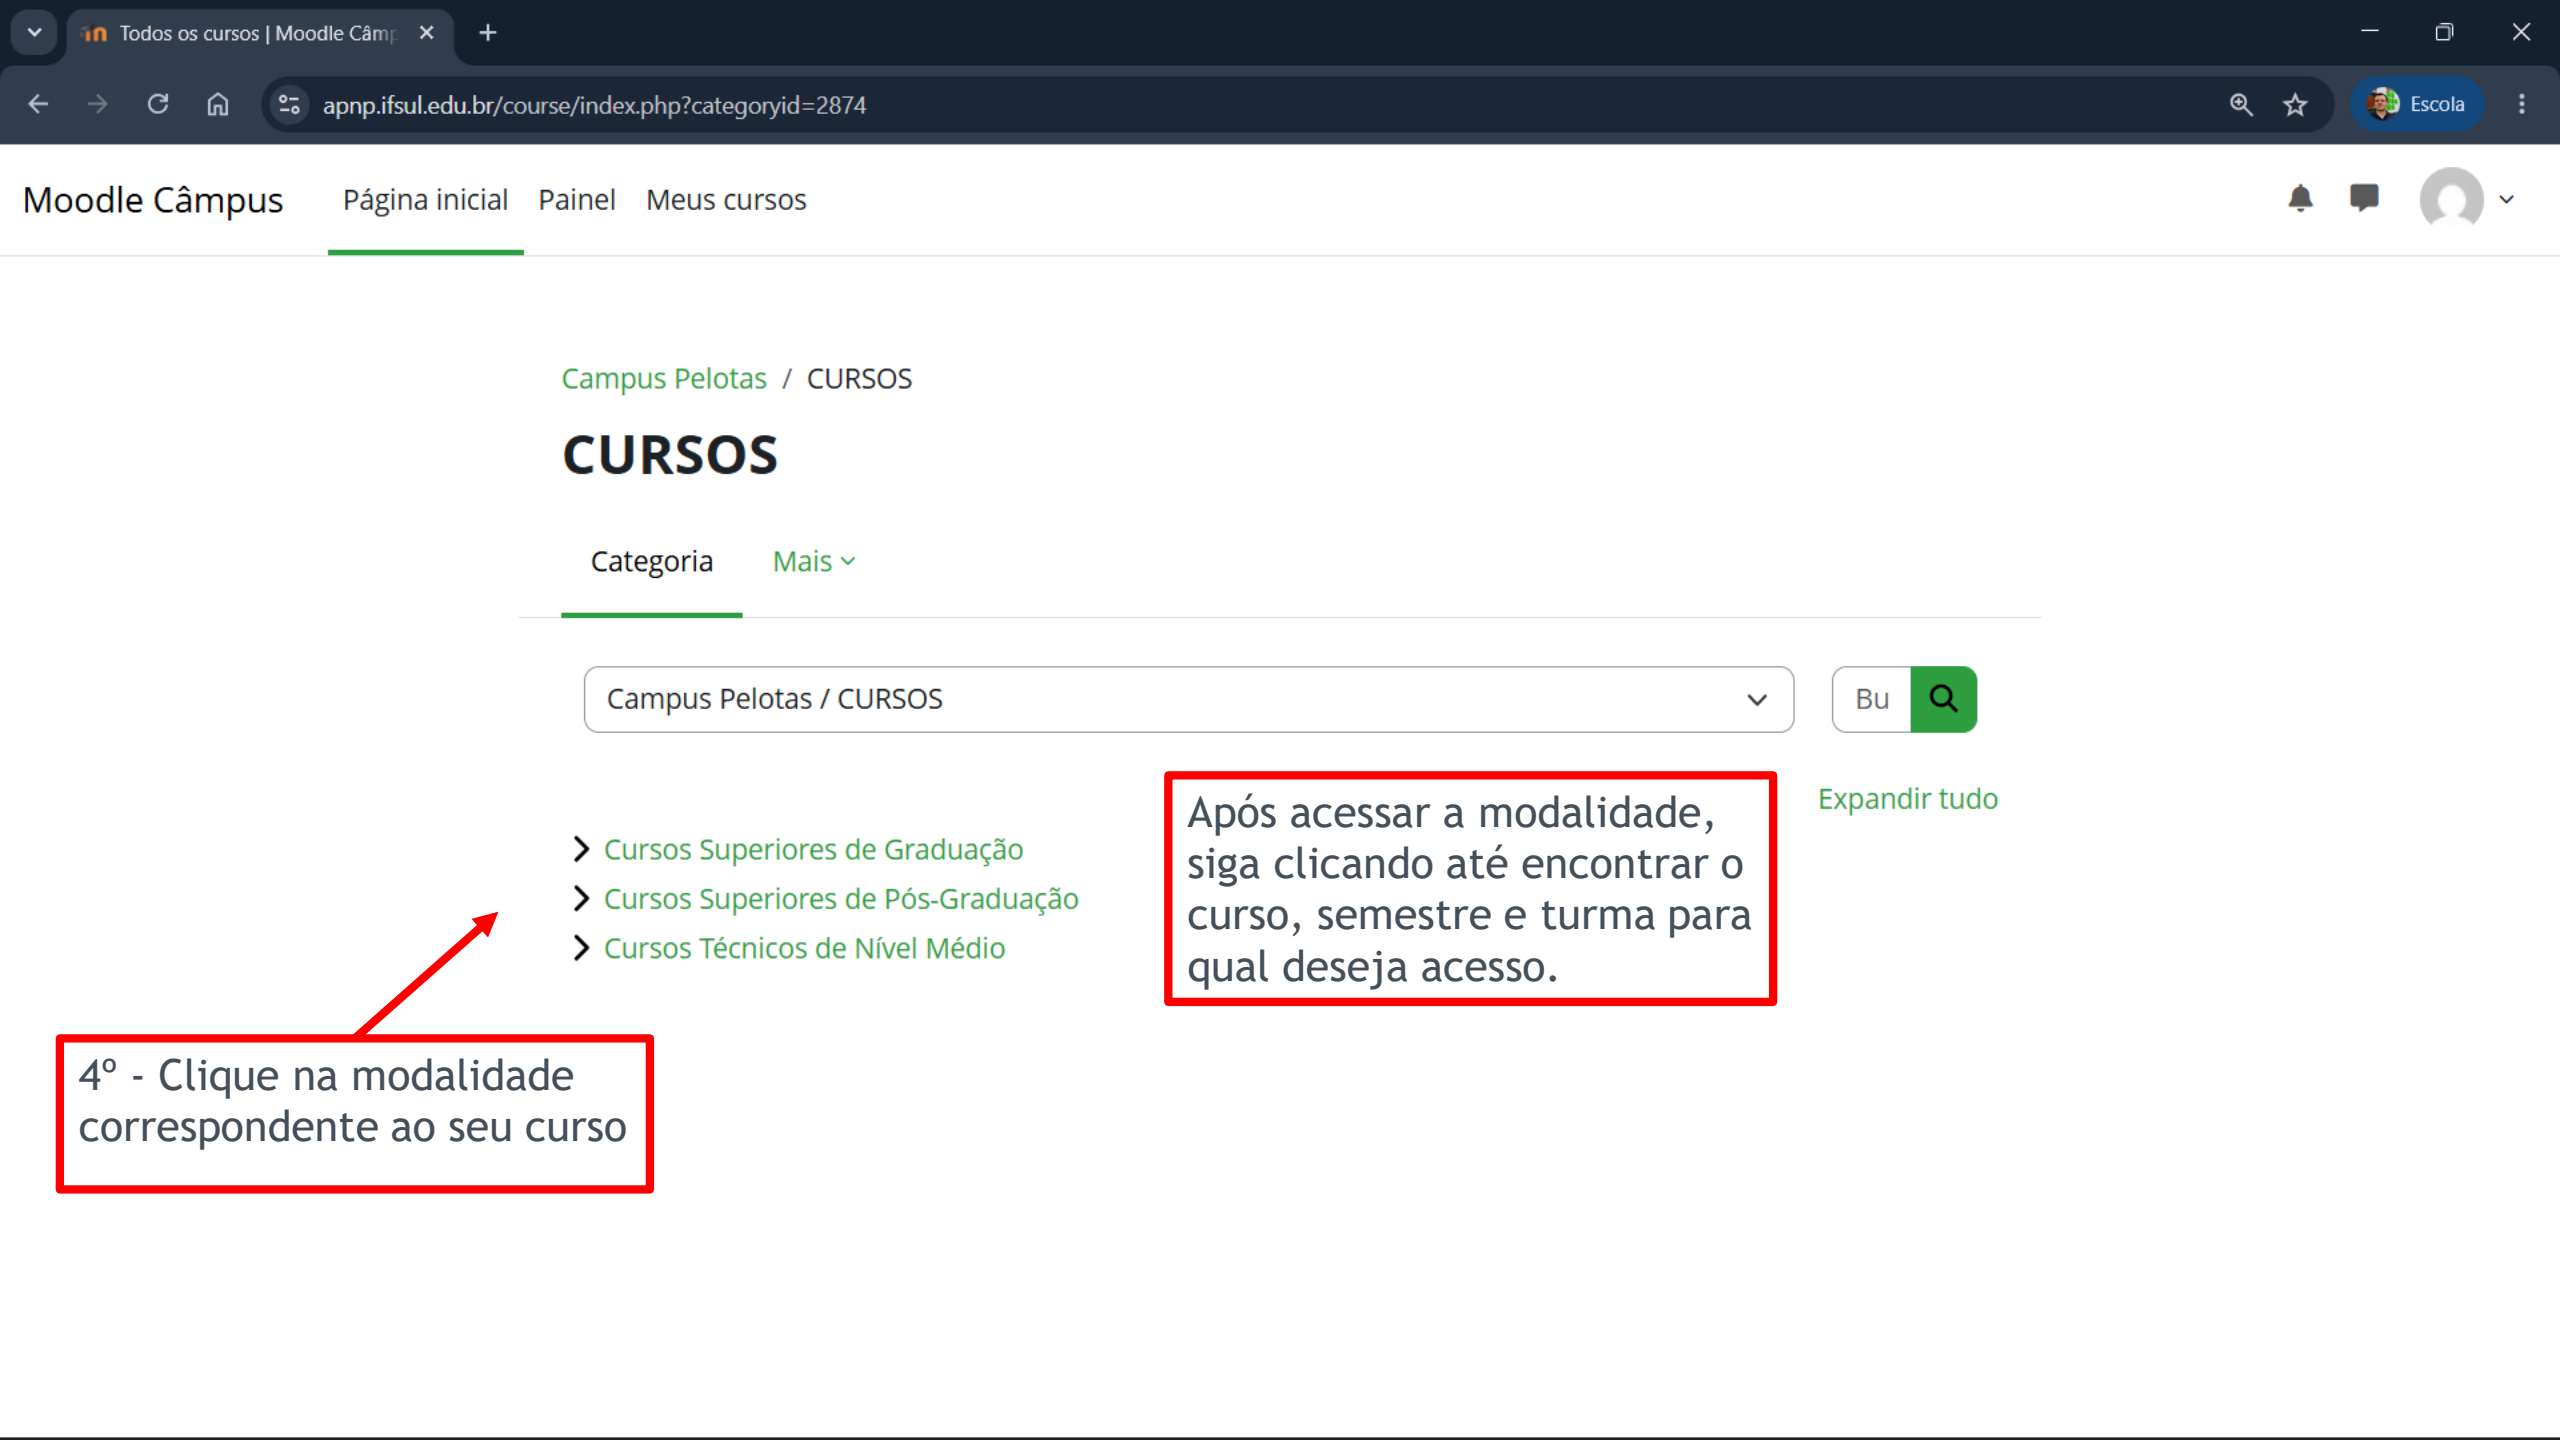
Todos os cursos | Moodle Câmp

apnp.ifsul.edu.br/course/index.php?categoryid=2874

Escola

Moodle Câmpus Página inicial Painel Meus cursos

Campus Pelotas / CURSOS

CURSOS

Categoria Mais

Campus Pelotas / CURSOS

Bu

Expandir tudo

Cursos Superiores de Graduação
Cursos Superiores de Pós-Graduação
Cursos Técnicos de Nível Médio

Após acessar a modalidade, siga clicando até encontrar o curso, semestre e turma para qual deseja acesso.

4º - Clique na modalidade correspondente ao seu curso